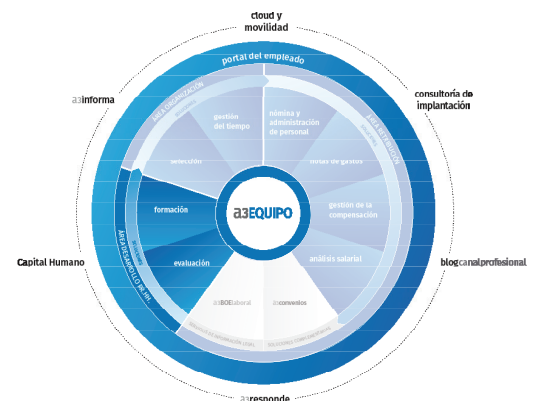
cloud y movilidad

a3informa

consultoría de implantación

portal del empleado

ÁREA ORGANIZACIÓN

gestión del tiempo

selección

nómina y administración de personal

ÁREA RETRIBUCIÓN

notas de gastos

gestión de la compensación

análisis salarial

formación

evaluación

ÁREA DESARROLLO DE RRHH

a3EQUIPO

Capital Humano

blogcanalprofesional

a3BOElaboral

a3convenios

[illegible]

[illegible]

a3responde